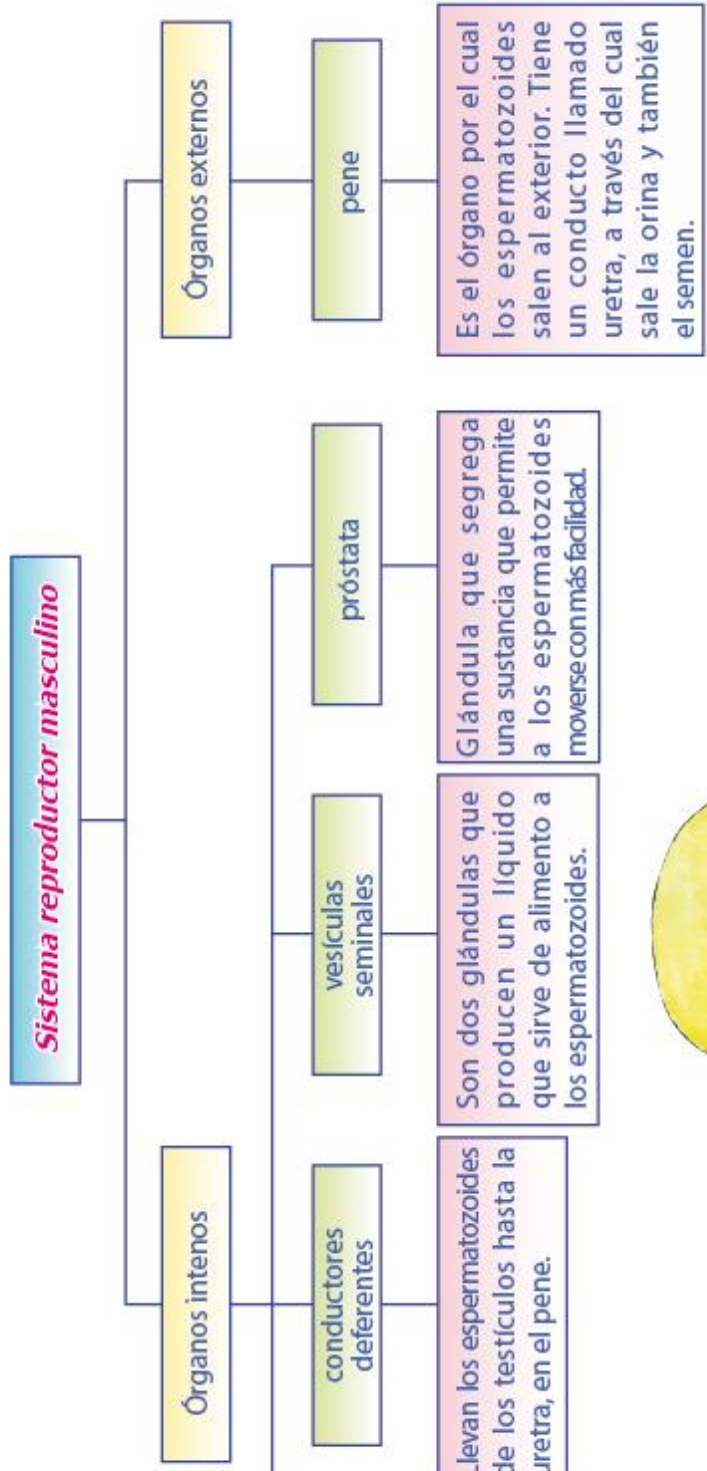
Sistema reproductor masculino

Órganos intenos

Órganos externos

conductores deferentes

Llevan los espermatozoides de los testículos hasta la uretra, en el pene.

vesículas seminales

Son dos glándulas que producen un líquido que sirve de alimento a los espermatozoides.

próstata

Glándula que segrega una sustancia que permite a los espermatozoides moverse con más facilidad.

pene

Es el órgano por el cual los espermatozoides salen al exterior. Tiene un conducto llamado uretra, a través del cual sale la orina y también el semen.